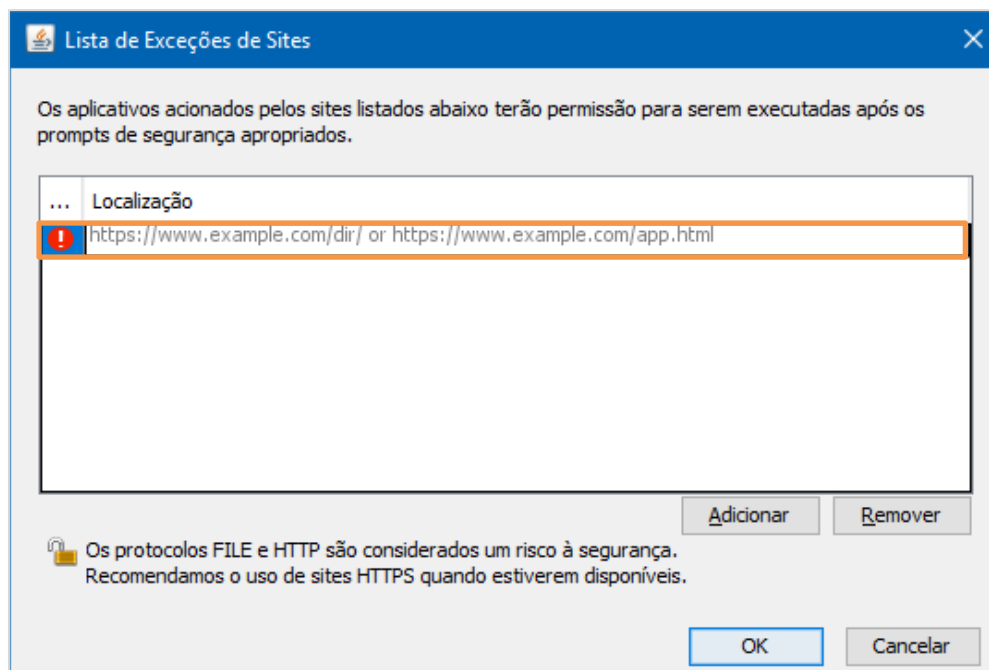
Lista de Exceções de Sites

Os aplicativos acionados pelos sites listados abaixo terão permissão para serem executadas após os prompts de segurança apropriados.

| ... | Localização |
|---|---|
| ! | https://www.example.com/dir/ or https://www.example.com/app.html |

Adicionar
Remover

Os protocolos FILE e HTTP são considerados um risco à segurança. Recomendamos o uso de sites HTTPS quando estiverem disponíveis.

OK
Cancelar